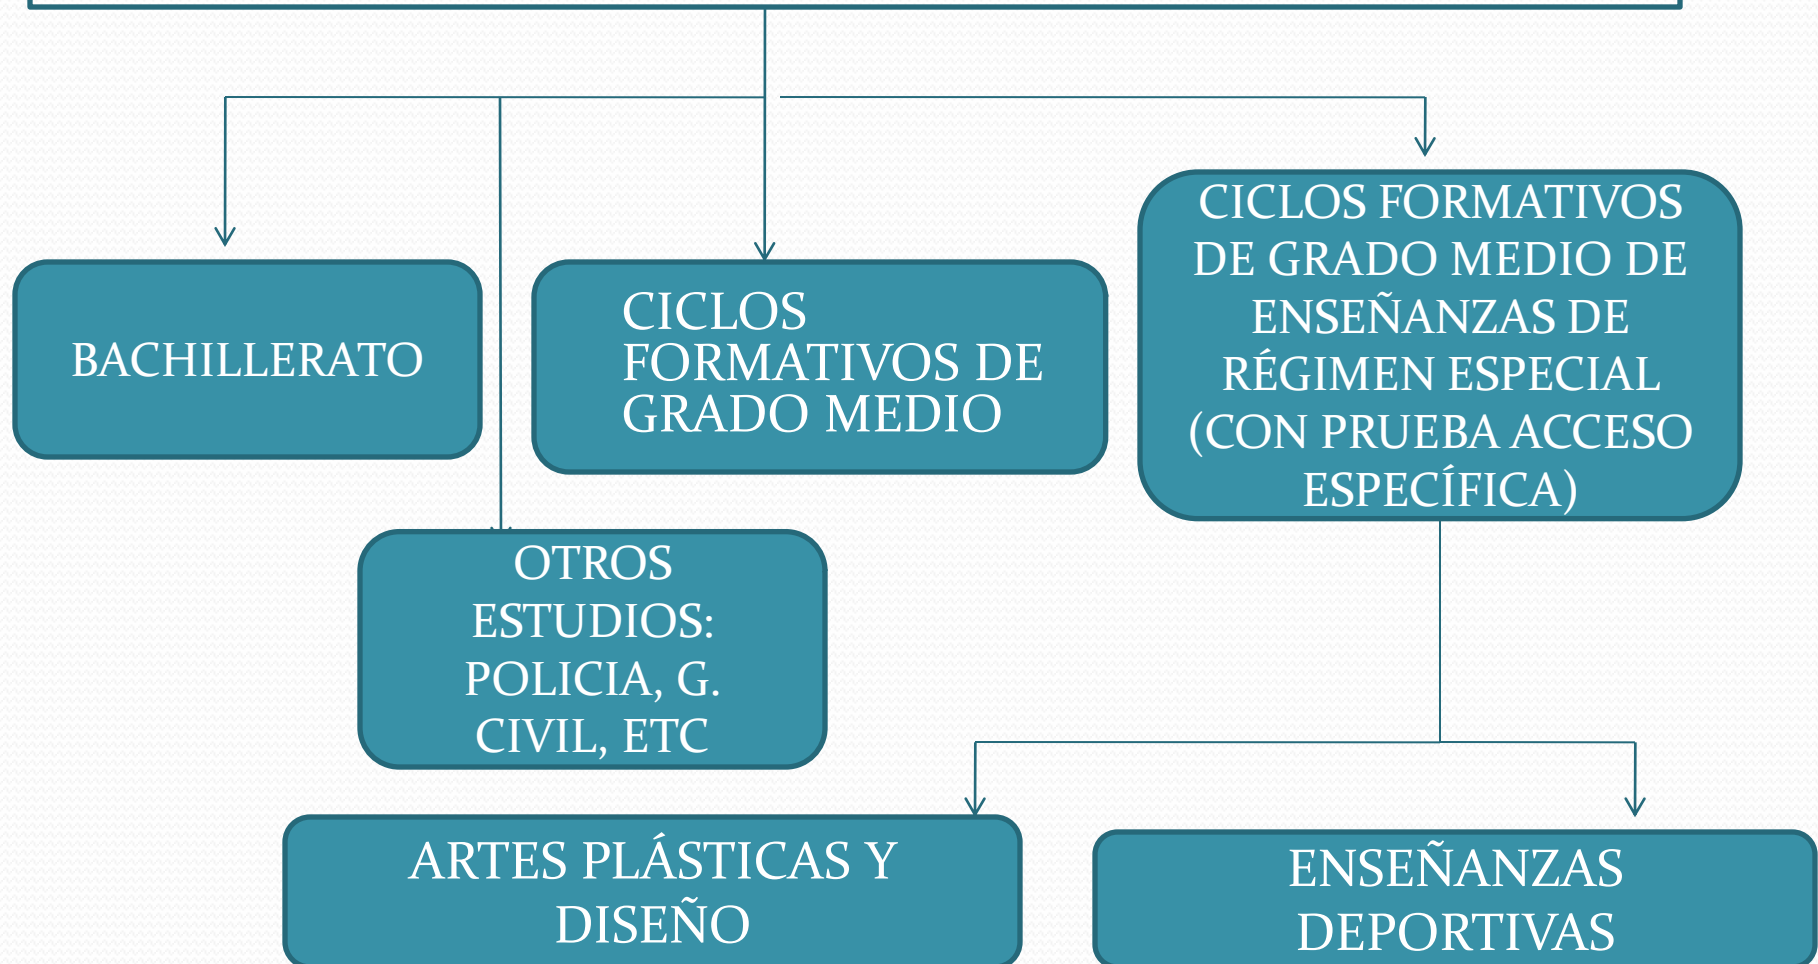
BACHILLERATO

CICLOS FORMATIVOS DE GRADO MEDIO

CICLOS FORMATIVOS DE GRADO MEDIO DE ENSEÑANZAS DE RÉGIMEN ESPECIAL (CON PRUEBA ACCESO ESPECÍFICA)

OTROS ESTUDIOS: POLICIA, G. CIVIL, ETC

ARTES PLÁSTICAS Y DISEÑO

ENSEÑANZAS DEPORTIVAS